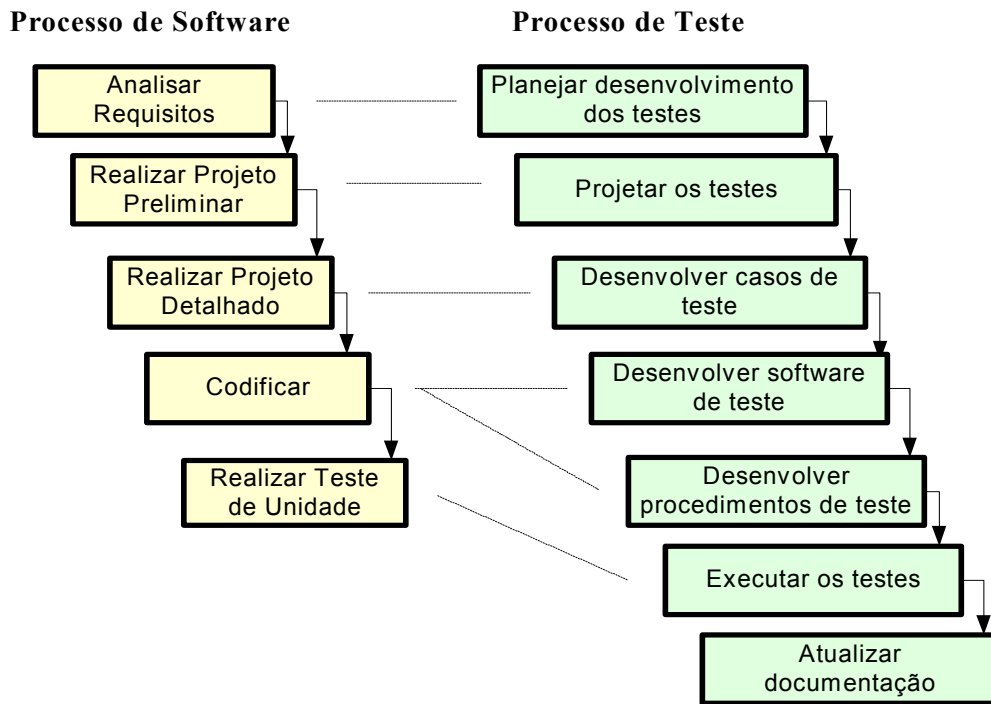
Processo de Software

Analisar Requisitos

Realizar Projeto Preliminar

Realizar Projeto Detalhado

Codificar

Realizar Teste de Unidade

Processo de Teste

Planejar desenvolvimento dos testes

Projetar os testes

Desenvolver casos de teste

Desenvolver software de teste

Desenvolver procedimentos de teste

Executar os testes

Atualizar documentação